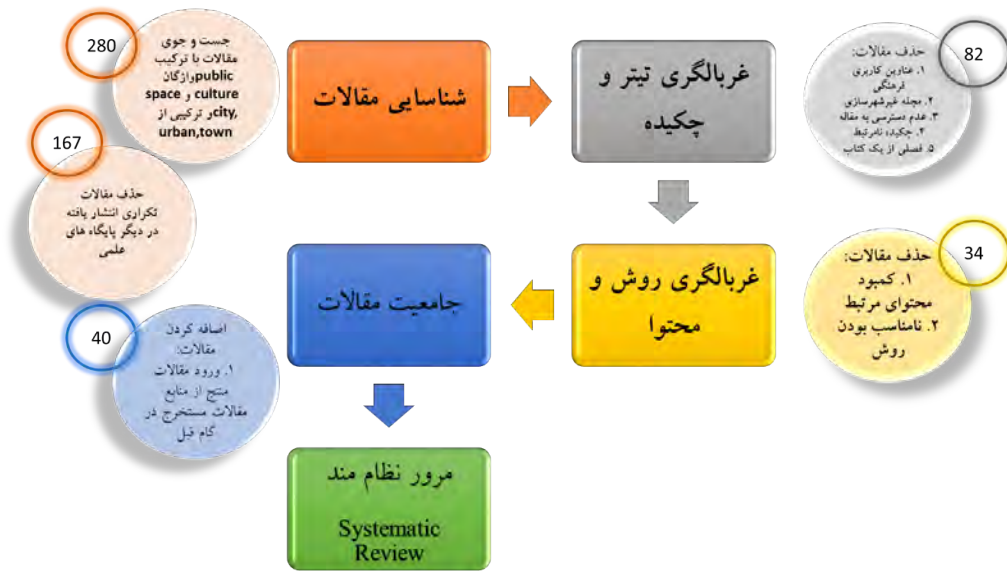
280

جست و جوی مقالات با ترکیب publicوازگان space و culture cityو ترکیبی از urban,town

شناسایی مقالات

غربالگری تیتر و چکیده

82

حذف مقالات:
۱. عناوین کاربری ارهنگی
۲. مجله غیرشهرسازی
۳. عدم دسترسی به مقاله
۴. چکیده نامرتبط
۵. فصلی از یک کتاب

167

حذف مقالات تکراری انتشار یافته در دیگر پایگاه های علمی

جامعیت مقالات

غربالگری روش و محتوا

34

حذف مقالات:
۱. کمبود محتوای مرتبط
۲. نامناسب بودن روش

40

اضافه کردن مقالات:
۱. ورود مقالات منتج از منابع مقالات مستخرج در گام قبل

مرور نظام مند

Systematic Review